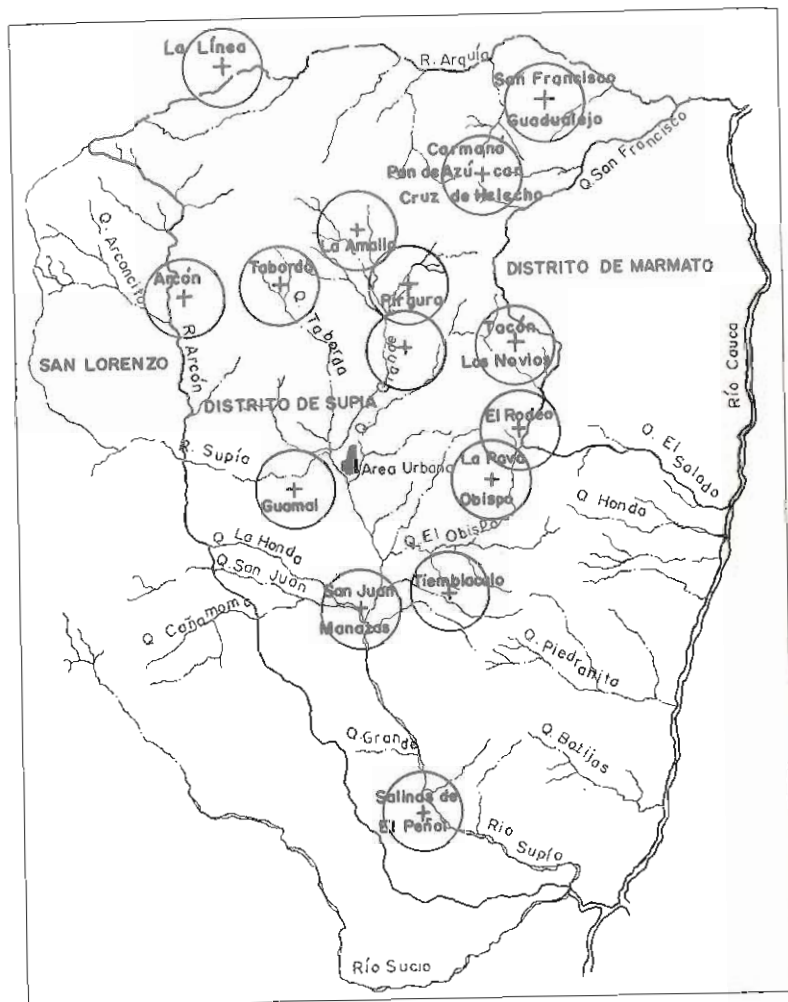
La Línea

R. Arquía

San Francisco

Guadualejo

Carmona

Pan de Azúcar

Cruz de Helecho

Q. San Francisco

Q. Arconcito

La Amalia

DISTRITO DE MARMATO

Arcón

Taborda

Q. Taborda

Pirgura

R. Arcón

SAN LORENZO

Q. Gavia

Tacón

Los Nevios

Río Cauca

DISTRITO DE SUPIA

El Rodeo

R. Supía

La Rava

Obispo

Q. El Salado

Área Urbana

Guamal

Q. Honda

Q. El Obispo

Q. La Honda

Q. San Juan

Tiembloculo

San Juan

Q. Cañamomo

Manzazas

Q. Piedranita

Q. Grande

Q. Batijas

Salinas de El Peñol

Río Supía

Río Sucio